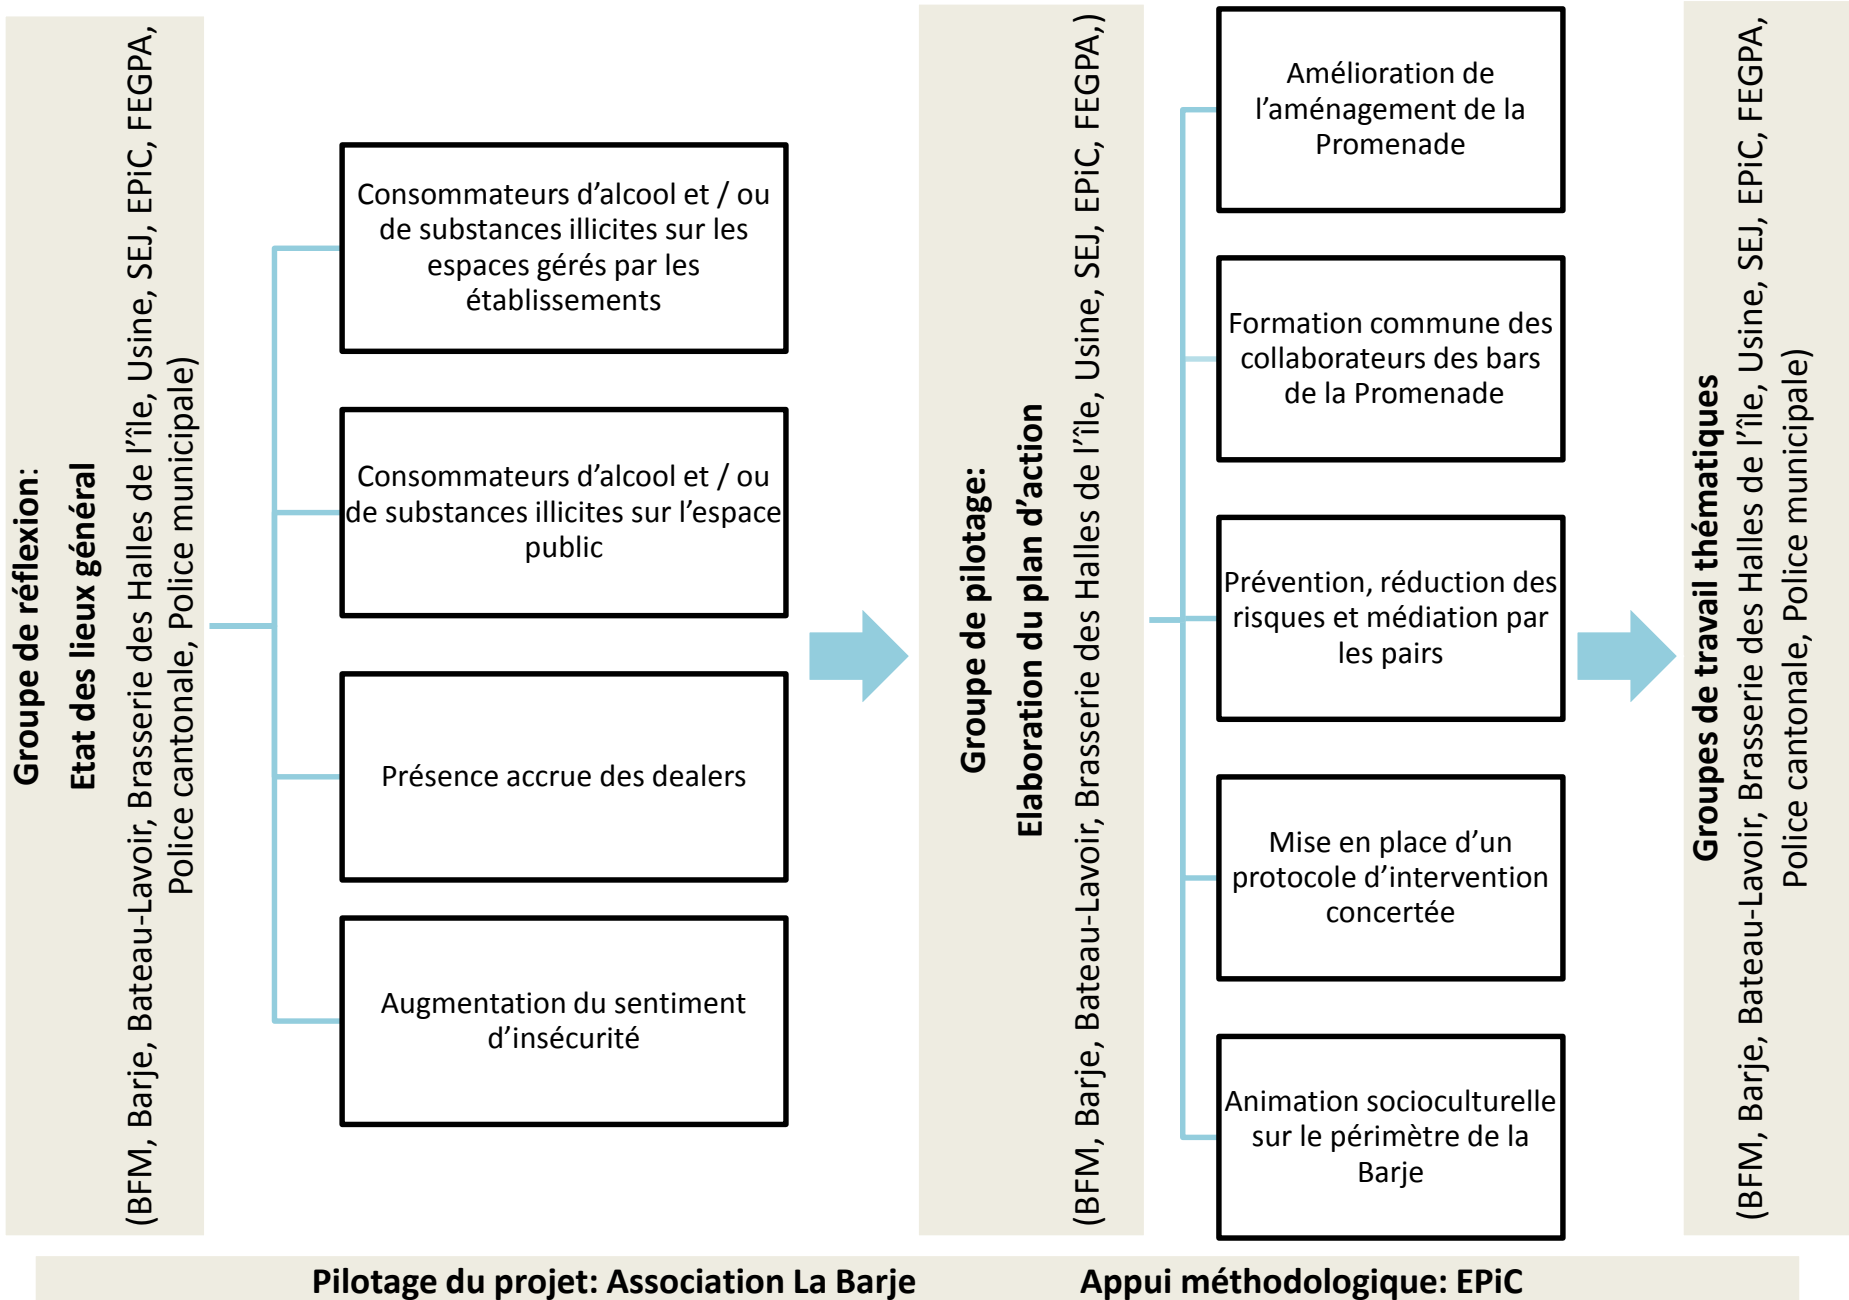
Groupe de réflexion:
Etat des lieux général
(BFM, Barje, Bateau-Lavoir, Brasserie des Halles de l'île, Usine, SEJ, EPiC, FEGPA, Police cantonale, Police municipale)

Consommateurs d'alcool et / ou de substances illicites sur les espaces gérés par les établissements

Consommateurs d'alcool et / ou de substances illicites sur l'espace public

Présence accrue des dealers

Augmentation du sentiment d'insécurité

Groupe de pilotage:
Elaboration du plan d'action
(BFM, Barje, Bateau-Lavoir, Brasserie des Halles de l'île, Usine, SEJ, EPiC, FEGPA,)

Amélioration de l'aménagement de la Promenade

Formation commune des collaborateurs des bars de la Promenade

Prévention, réduction des risques et médiation par les pairs

Mise en place d'un protocole d'intervention concertée

Animation socioculturelle sur le périmètre de la Barje

Groupes de travail thématiques
(BFM, Barje, Bateau-Lavoir, Brasserie des Halles de l'île, Usine, SEJ, EPiC, FEGPA, Police cantonale, Police municipale)

Pilotage du projet: Association La Barje Appui méthodologique: EPiC